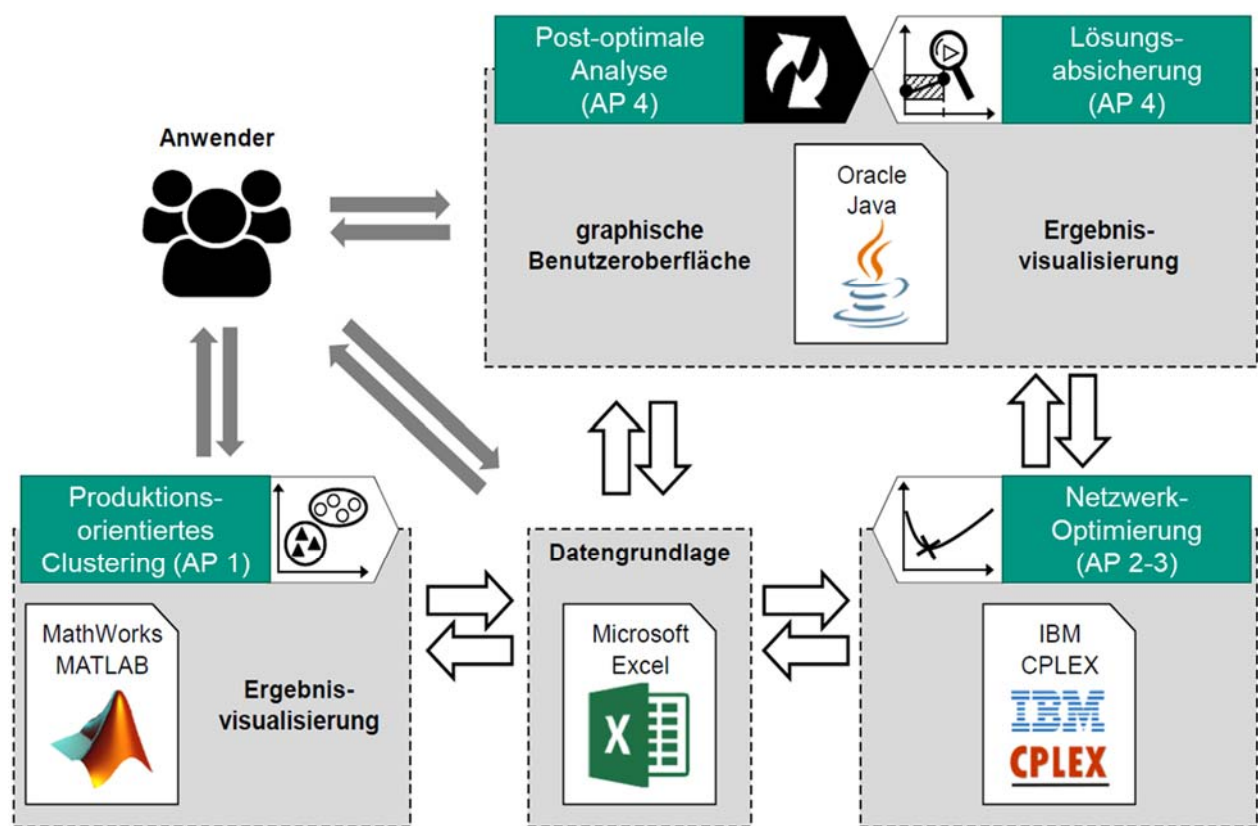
Post-optimale Analyse (AP 4)

Lösungsabsicherung (AP 4)

Anwender

Oracle Java

graphische Benutzeroberfläche

Ergebnisvisualisierung

Produktionsorientiertes Clustering (AP 1)

Datengrundlage

Netzwerk-Optimierung (AP 2-3)

MathWorks MATLAB

Ergebnisvisualisierung

Microsoft Excel

X

IBM CPLEX

IBM

CPLEX